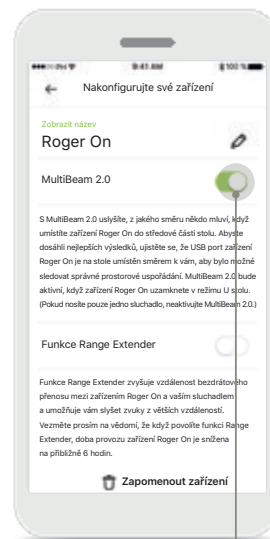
9:41 AM
100 %

Nakonfigurujte své zařízení

Zobrazit název
Roger On

MultiBeam 2.0

S MultiBeam 2.0 uslyšíte, z jakého směru někdo mluví, když umístíte zařízení Roger On do středové části stolu. Abyste dosáhli nejlepších výsledků, ujistěte se, že USB port zařízení Roger On je na stole umístěn směrem k vám, aby bylo možné sledovat správné prostorové uspořádání. MultiBeam 2.0 bude aktivní, když zařízení Roger On uzamknete v režimu U stolu. (Pokud nosíte pouze jedno sluchadlo, neaktivujte MultiBeam 2.0.)

Funkce Range Extender

Funkce Range Extender zvyšuje vzdálenost bezdrátového přenosu mezi zařízením Roger On a vaším sluchadlem a umožňuje vám slyšet zvuky z větších vzdáleností. Vezměte prosím na vědomí, že když povolíte funkci Range Extender, doba provozu zařízení Roger On je snížena na přibližně 6 hodin.

Zapomenout zařízení